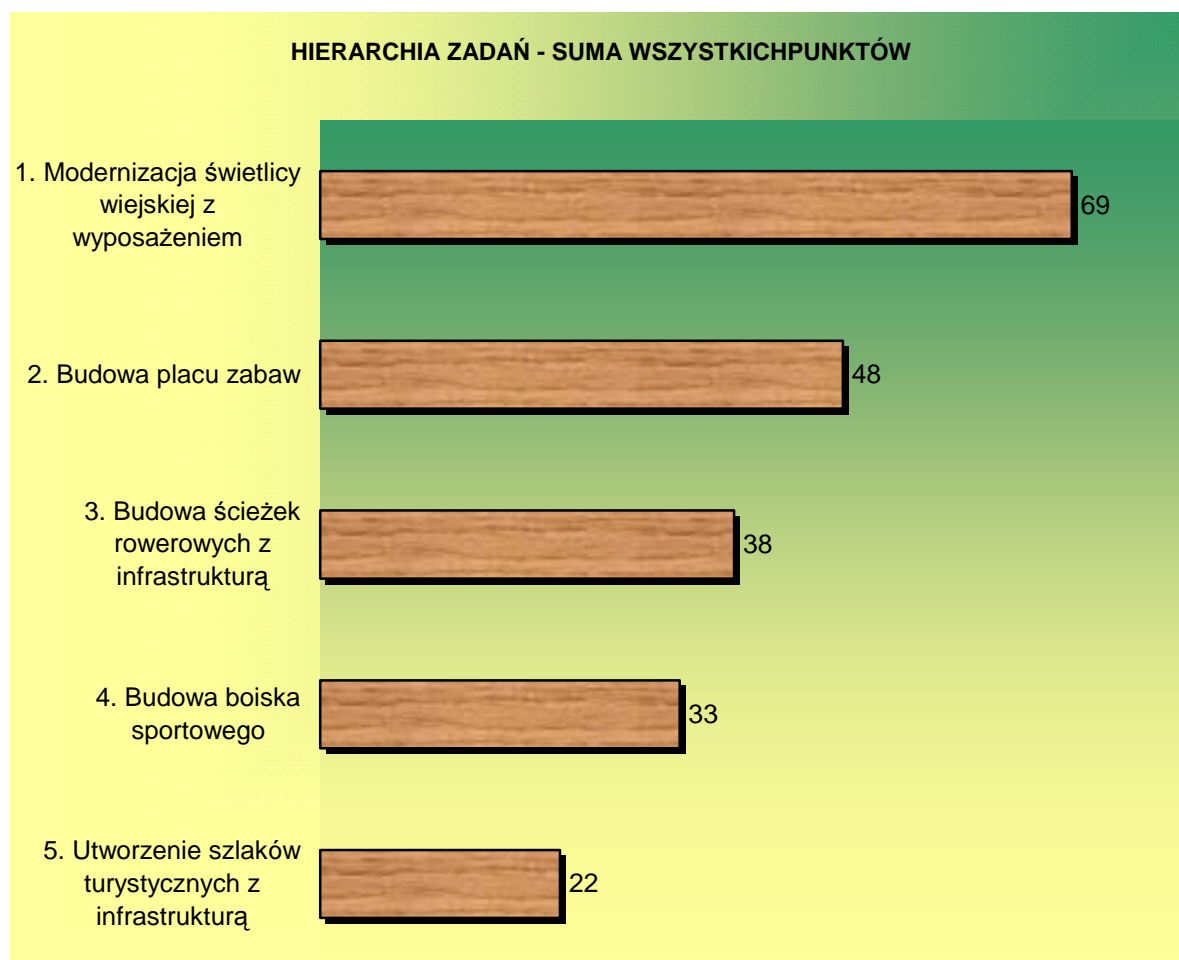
HIERARCHIA ZADAŃ - SUMA WSZYSTKICHPUNKTÓW

1. Modernizacja świetlicy wiejskiej z wyposażeniem
69

2. Budowa placu zabaw
48

3. Budowa ścieżek rowerowych z infrastrukturą
38

4. Budowa boiska sportowego
33

5. Utworzenie szlaków turystycznych z infrastrukturą
22